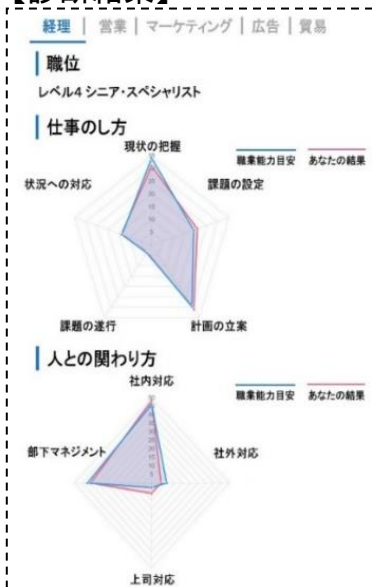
経理 | 営業 | マーケティング | 広告 | 貿易

職位

レベル4 シニア・スペシャリスト

仕事のし方

職業能力目安 あなたの結果

現状の把握

状況への対応

課題の設定

課題の遂行

計画の立案

人との関わり方

職業能力目安 あなたの結果

社内対応

部下マネジメント

社外対応

上司対応